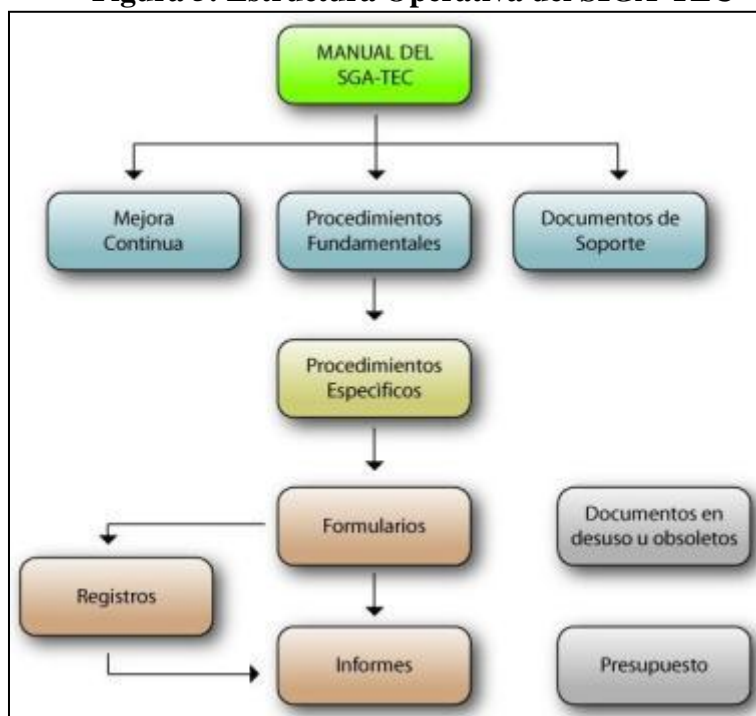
Figura 3: Estructura Operativa del SGA-TEC

MANUAL DEL SGA-TEC

Mejora Continua

Procedimientos Fundamentales

Documentos de Soporte

Procedimientos Especificos

Formularios

Documentos en desuso u obsoletos

Registros

Informes

Presupuesto